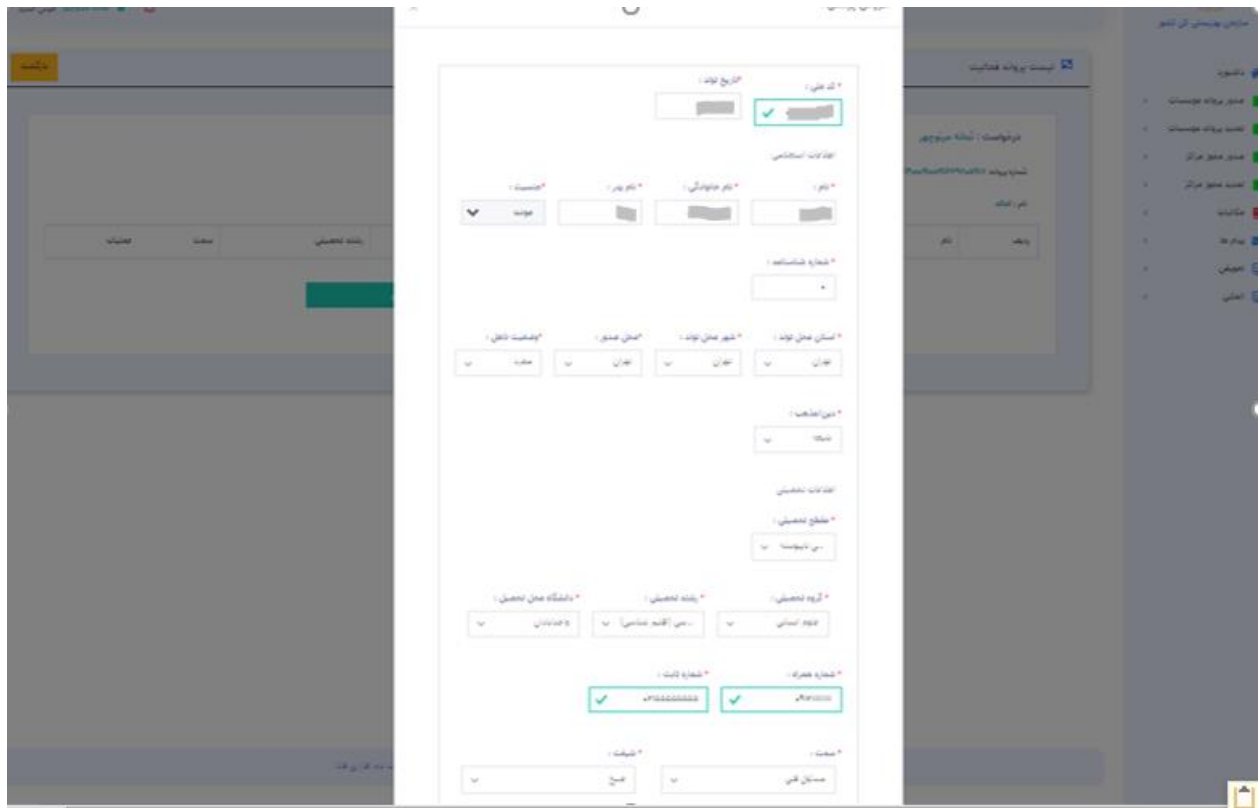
سازمان بهزیستی کل کشور

داشبورد
صدور پروانه موسسات
تمدید پروانه موسسات
صدور مجوز مرکز
تمدید مجوز مرکز
مکاتبات
پیام ها
تنظیمات
امنیتی

ثبت پروانه فعالیت
بازگشت

درخواست : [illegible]
شماره پرونده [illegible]
نام : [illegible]

| ردیف | نام | رشته تحصیلی | سمت | عملیات |
|---|---|---|---|---|

* کد ملی :
*تاریخ تولد :

اطلاعات اشخاص

* نام :
* نام خانوادگی :
* نام پدر :
*جنسیت :
مونث

* شماره شناسنامه :

* استان محل تولد :
تهران
* شهر محل تولد :
تهران
*محل صدور :
تهران
*وضعیت تاهل :
مجرد

* دین/مذهب :
شیعه

اطلاعات تحصیلی

* مقطع تحصیلی :
دیپلم

* گروه تحصیلی :
علوم انسانی
* رشته تحصیلی :
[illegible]
* دانشگاه محل تحصیل :
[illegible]

* شماره همراه :
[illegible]
* شماره ثابت :
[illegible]

* سمت :
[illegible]
* شیفت :
صبح